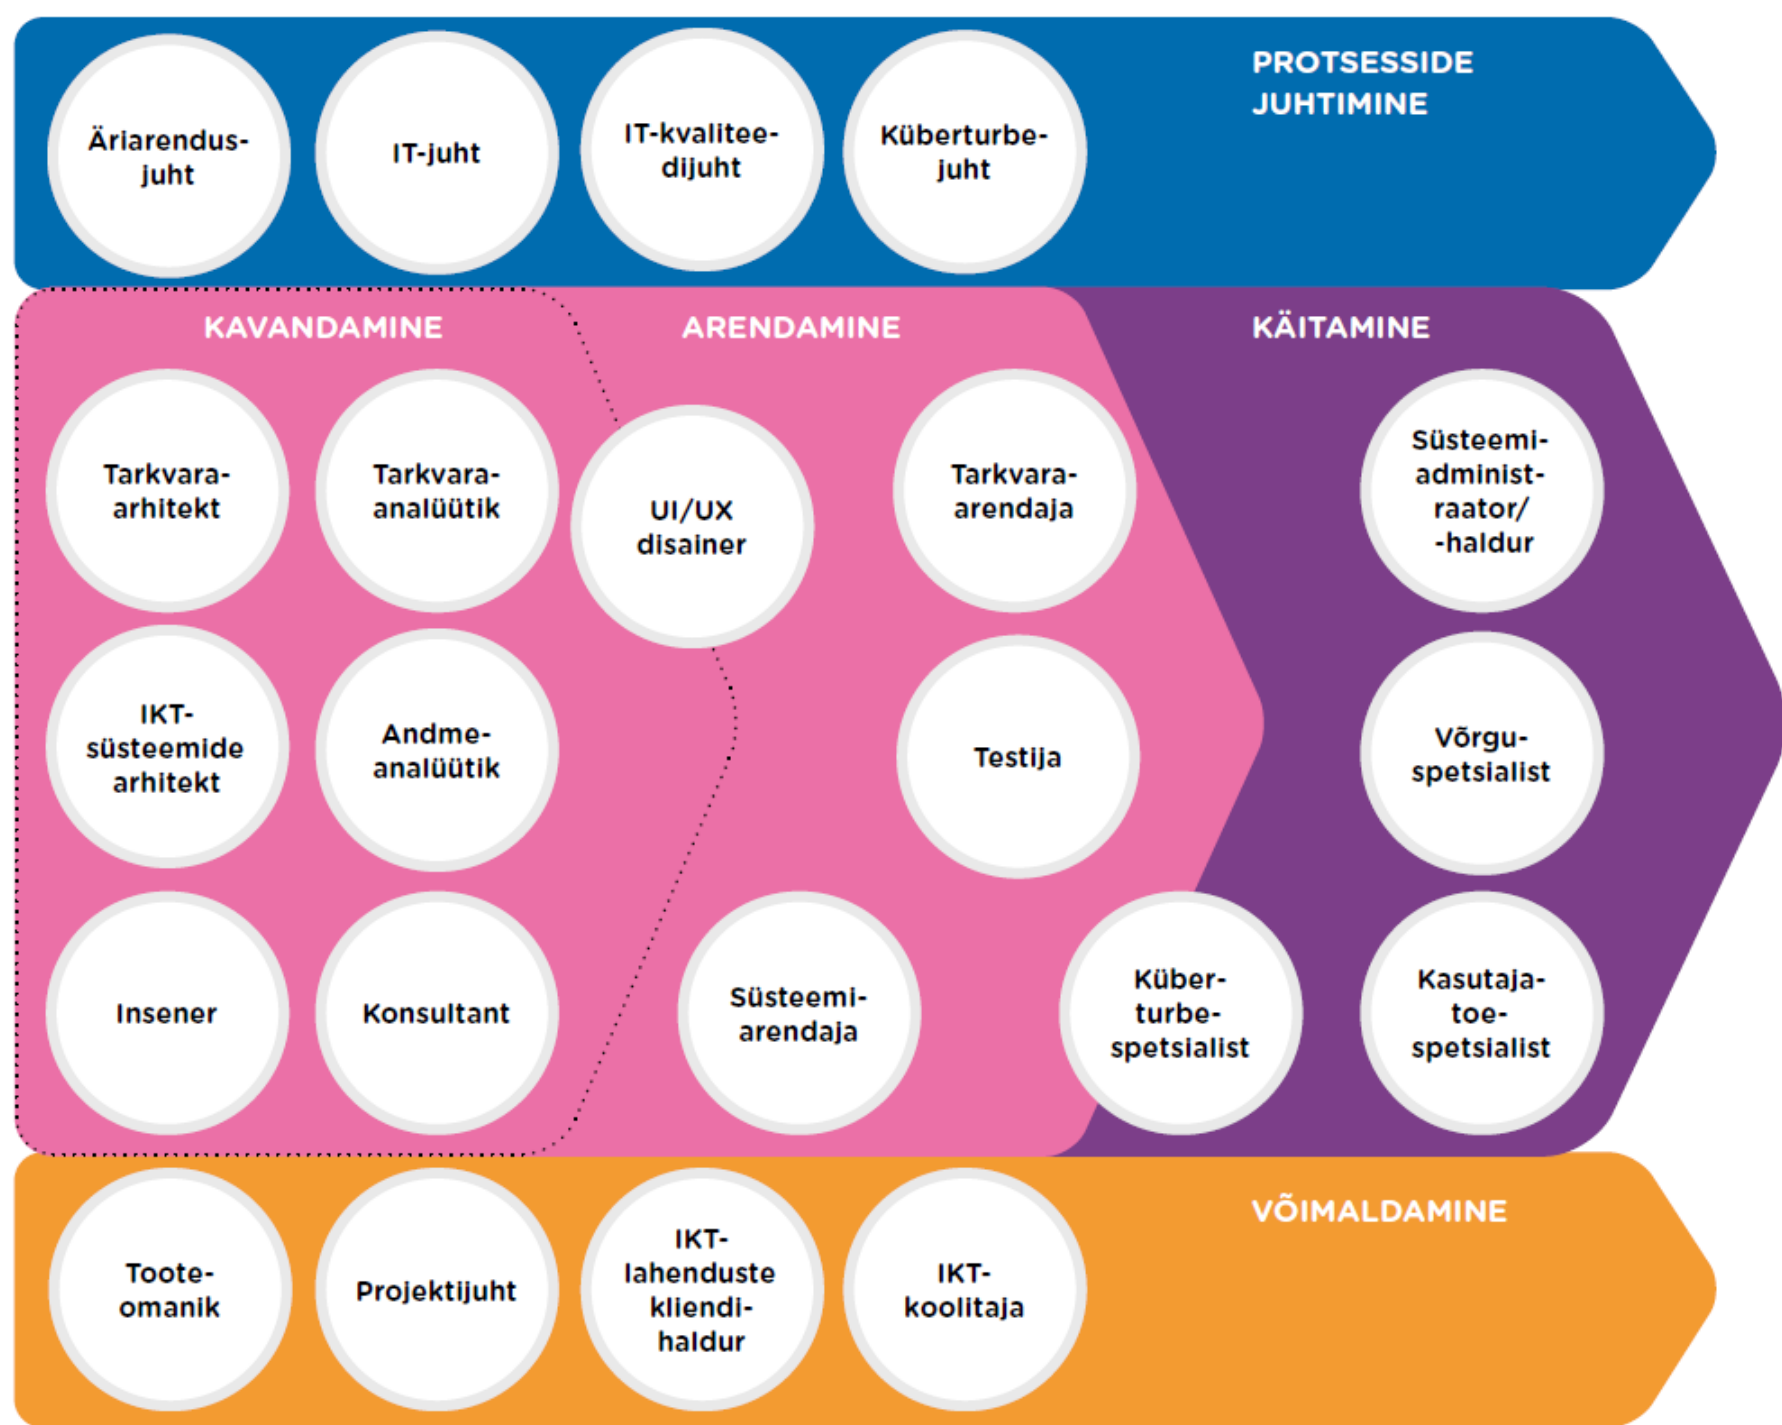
Äriarendusjuht

IT-juht

IT-kvaliteedijuht

Küberturbejuht

PROTSESSIDE JUHTIMINE

KAVANDAMINE

ARENDAMINE

KÄITAMINE

Tarkvaraarhitekt

Tarkvaraanalüütik

UI/UX disainer

Tarkvaraarendaja

Süsteemiadministraator/-haldur

IKT-süsteemide arhitekt

Andmeanalüütik

Testija

Võrguspetsialist

Insener

Konsultant

Süsteemiarendaja

Küberturbespetsialist

Kasutajatoespetsialist

VÕIMALDAMINE

Tooteomanik

Projektijuht

IKT-lahenduste kliendihaldur

IKT-koolitaja